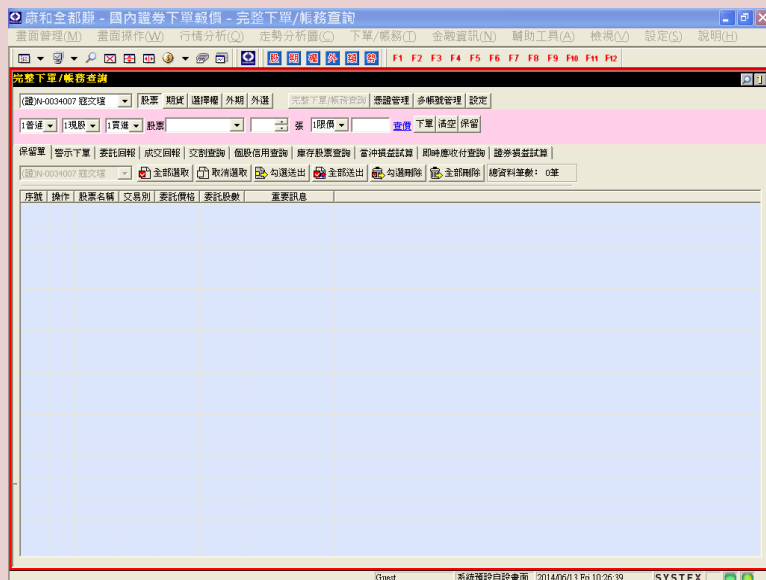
康和全都賺 - 國內證券下單報價 - 完整下單/帳務查詢

畫面管理(M) 畫面操作(W) 行情分析(Q) 走勢分析圖(C) 下單/帳務(T) 金融資訊(N) 輔助工具(A) 檢視(V) 設定(S) 說明(H)

股 期 權 外 選 整 F1 F2 F3 F4 F5 F6 F7 F8 F9 F10 F11 F12

完整下單/帳務查詢

(證)N-0034007 寇文瑾 股票 期貨 選擇權 外期 外選 完整下單/帳務查詢 憑證管理 多帳號管理 設定

1普通 1現股 1買進 股票 張 1限價 查價 下單 清空 保留

保留單 警示下單 委託回報 成交回報 交割查詢 個股信用查詢 庫存股票查詢 當沖損益試算 即時應收付查詢 證券損益試算

(證)N-0034007 寇文瑾 全部選取 取消選取 勾選送出 全部送出 勾選刪除 全部刪除 總資料筆數: 0筆

| 序號 | 操作 | 股票名稱 | 交易別 | 委託價格 | 委託股數 | 重要訊息 |
|---|---|---|---|---|---|---|

Guest 系統預設自設畫面 2014/06/13 Fri 10:26:39 SYSTEX